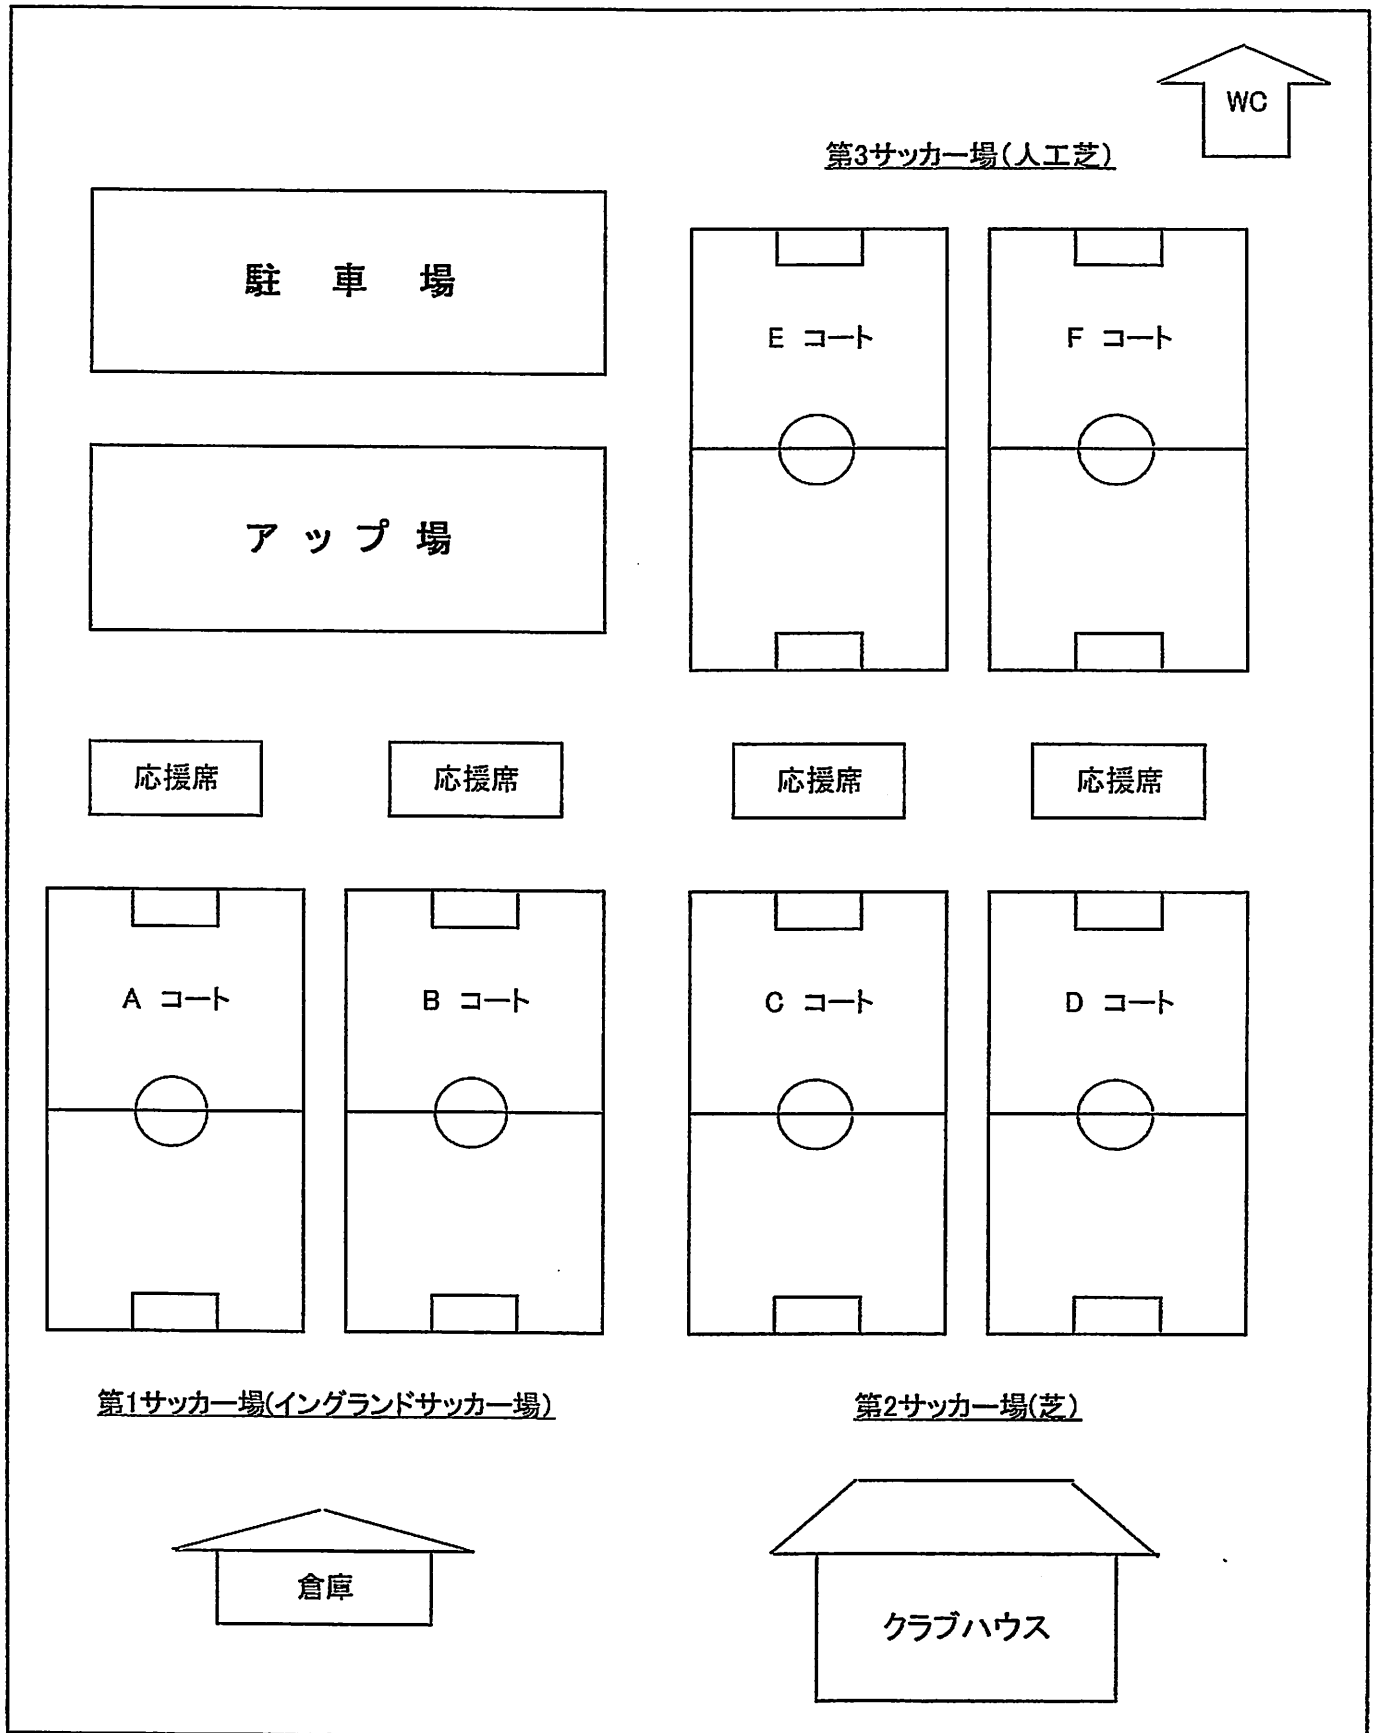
WC

第3サッカー場(人工芝)

駐 車 場

アップ場

E コート

F コート

応援席

応援席

応援席

応援席

A コート

B コート

C コート

D コート

第1サッカー場(イングランドサッカー場)

第2サッカー場(芝)

倉庫

クラブハウス